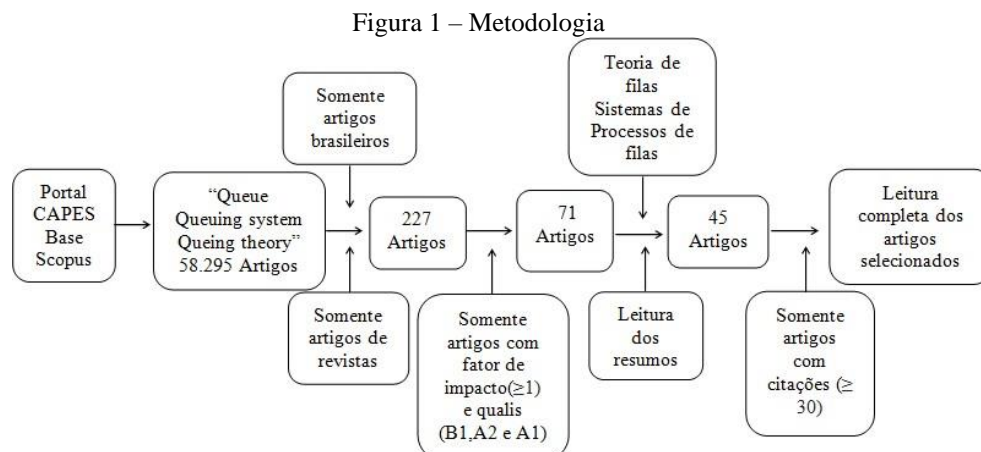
Figura 1 – Metodologia

Portal CAPES Base Scopus

"Queue Queuing system Queing theory" 58.295 Artigos

Somente artigos brasileiros

Somente artigos de revistas

227 Artigos

Somente artigos com fator de impacto($\geq$1) e qualis (B1,A2 e A1)

71 Artigos

Teoria de filas Sistemas de Processos de filas

Leitura dos resumos

45 Artigos

Somente artigos com citações ($\geq$ 30)

Leitura completa dos artigos selecionados